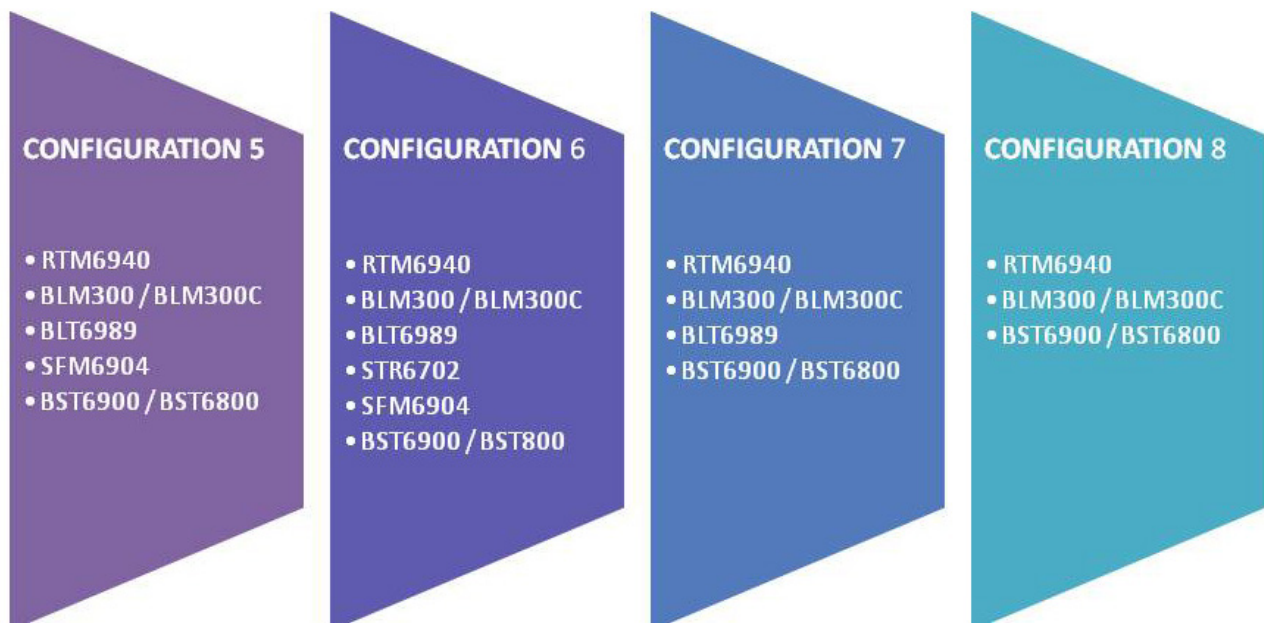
CONFIGURATION 5

• RTM6940
• BLM300 / BLM300C
• BLT6989
• SFM6904
• BST6900 / BST6800

CONFIGURATION 6

• RTM6940
• BLM300 / BLM300C
• BLT6989
• STR6702
• SFM6904
• BST6900 / BST800

CONFIGURATION 7

• RTM6940
• BLM300 / BLM300C
• BLT6989
• BST6900 / BST6800

CONFIGURATION 8

• RTM6940
• BLM300 / BLM300C
• BST6900 / BST6800